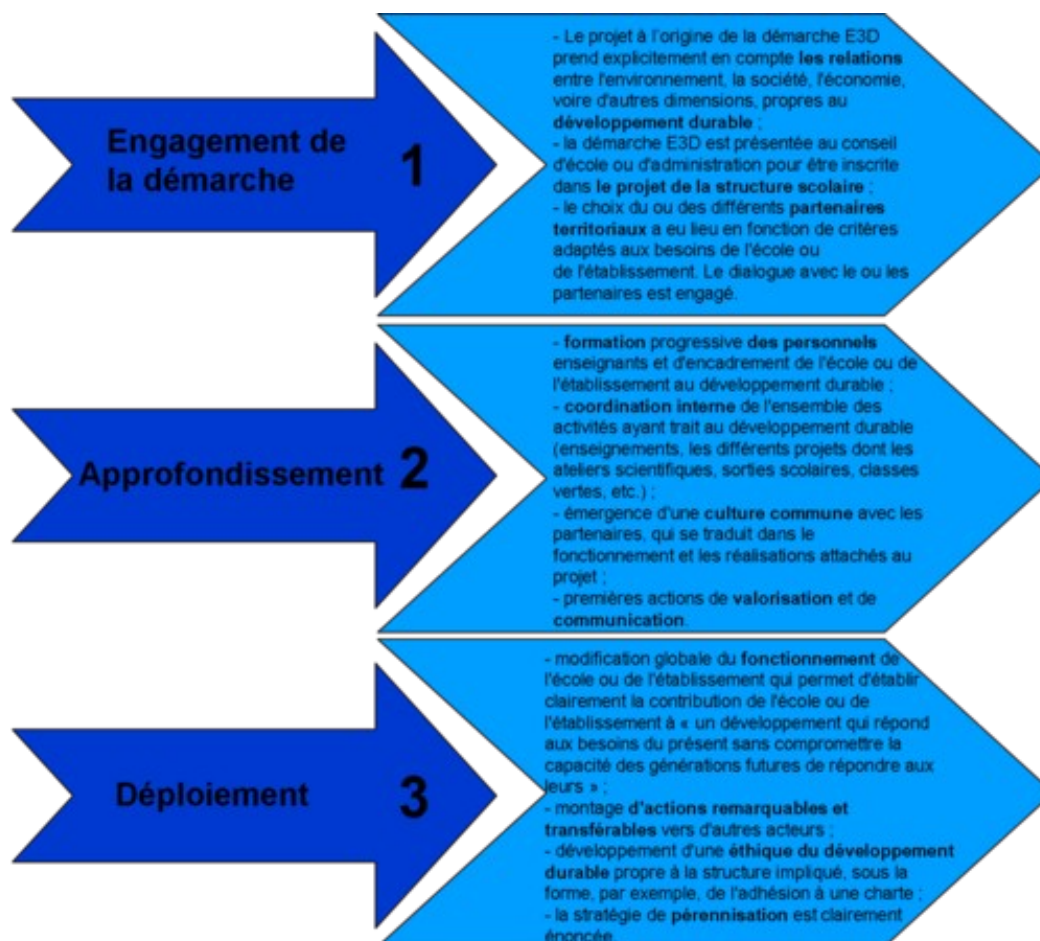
Engagement de la démarche 1

- Le projet à l'origine de la démarche E3D prend explicitement en compte les relations entre l'environnement, la société, l'économie, voire d'autres dimensions, propres au développement durable ;
- la démarche E3D est présentée au conseil d'école ou d'administration pour être inscrite dans le projet de la structure scolaire ;
- le choix du ou des différents partenaires territoriaux a eu lieu en fonction de critères adaptés aux besoins de l'école ou de l'établissement. Le dialogue avec le ou les partenaires est engagé.

Approfondissement 2

- formation progressive des personnels enseignants et d'encadrement de l'école ou de l'établissement au développement durable ;
- coordination interne de l'ensemble des activités ayant trait au développement durable (enseignements, les différents projets dont les ateliers scientifiques, sorties scolaires, classes vertes, etc.) ;
- émergence d'une culture commune avec les partenaires, qui se traduit dans le fonctionnement et les réalisations attachés au projet ;
- premières actions de valorisation et de communication.

Déploiement 3

- modification globale du fonctionnement de l'école ou de l'établissement qui permet d'établir clairement la contribution de l'école ou de l'établissement à « un développement qui répond aux besoins du présent sans compromettre la capacité des générations futures de répondre aux leurs » ;
- montage d'actions remarquables et transférables vers d'autres acteurs ;
- développement d'une éthique du développement durable propre à la structure impliqué, sous la forme, par exemple, de l'adhésion à une charte ;
- la stratégie de pérennisation est clairement énoncée.